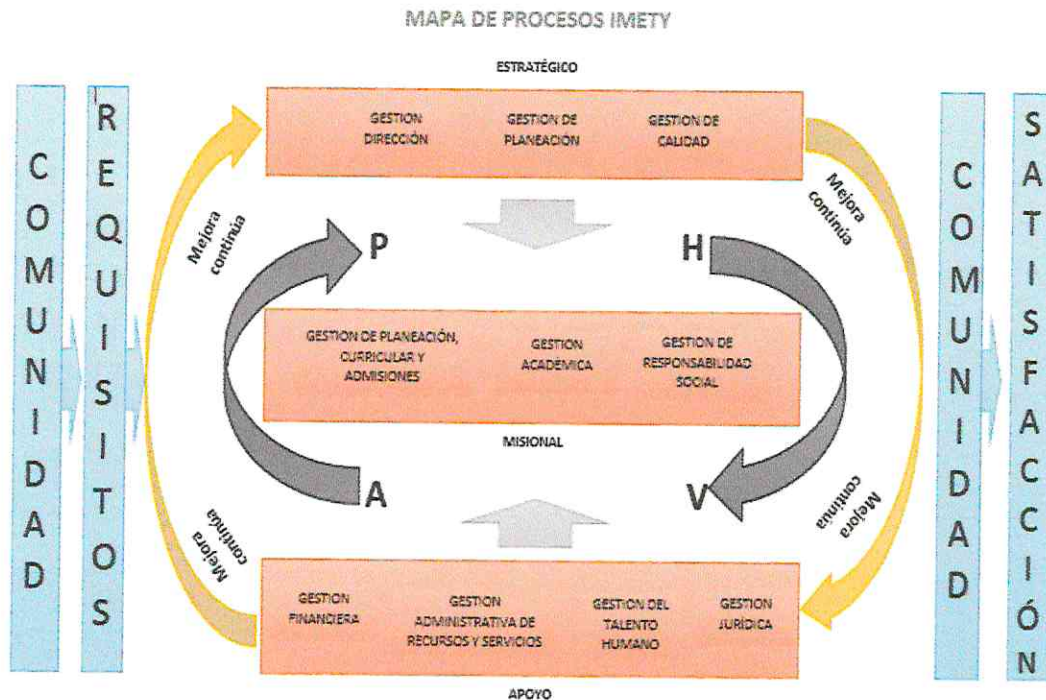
MAPA DE PROCESOS IMETY

COMUNIDAD

REQUISITOS

ESTRATÉGICO

GESTION DIRECCIÓN

GESTION DE PLANEACIÓN

GESTION DE CALIDAD

Mejora continua

Mejora continua

P

H

GESTION DE PLANEACIÓN, CURRICULAR Y ADMISIONES

GESTION ACADÉMICA

GESTION DE RESPONSABILIDAD SOCIAL

MISIONAL

A

V

Mejora continua

Mejora continua

GESTION FINANCIERA

GESTION ADMINISTRATIVA DE RECURSOS Y SERVICIOS

GESTION DEL TALENTO HUMANO

GESTION JURÍDICA

APOYO

COMUNIDAD

SATISFACCIÓN